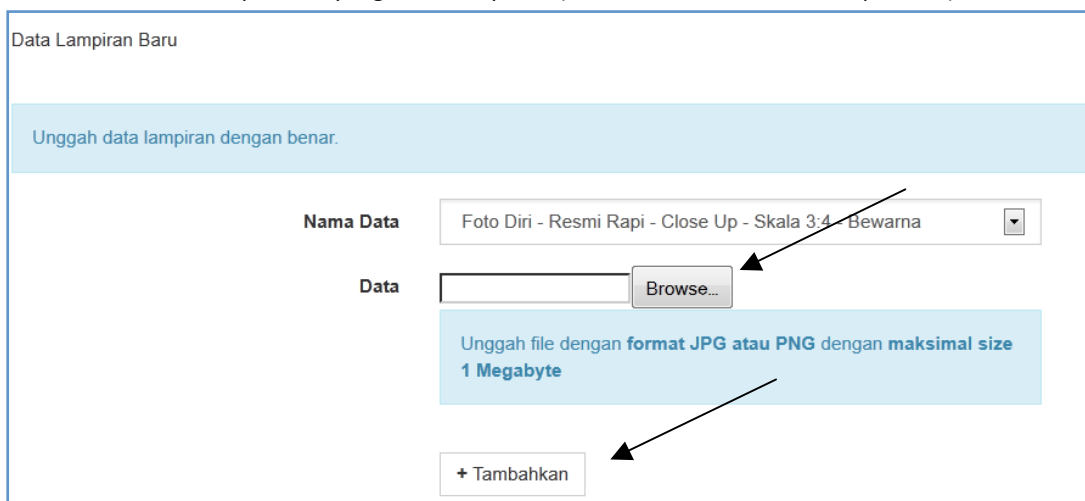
Data Lampiran Baru

Unggah data lampiran dengan benar.

Nama Data Foto Diri - Resmi Rapi - Close Up - Skala 3:4 - Bewarna

Data Browse...

Unggah file dengan format JPG atau PNG dengan maksimal size 1 Megabyte

+ Tambahkan